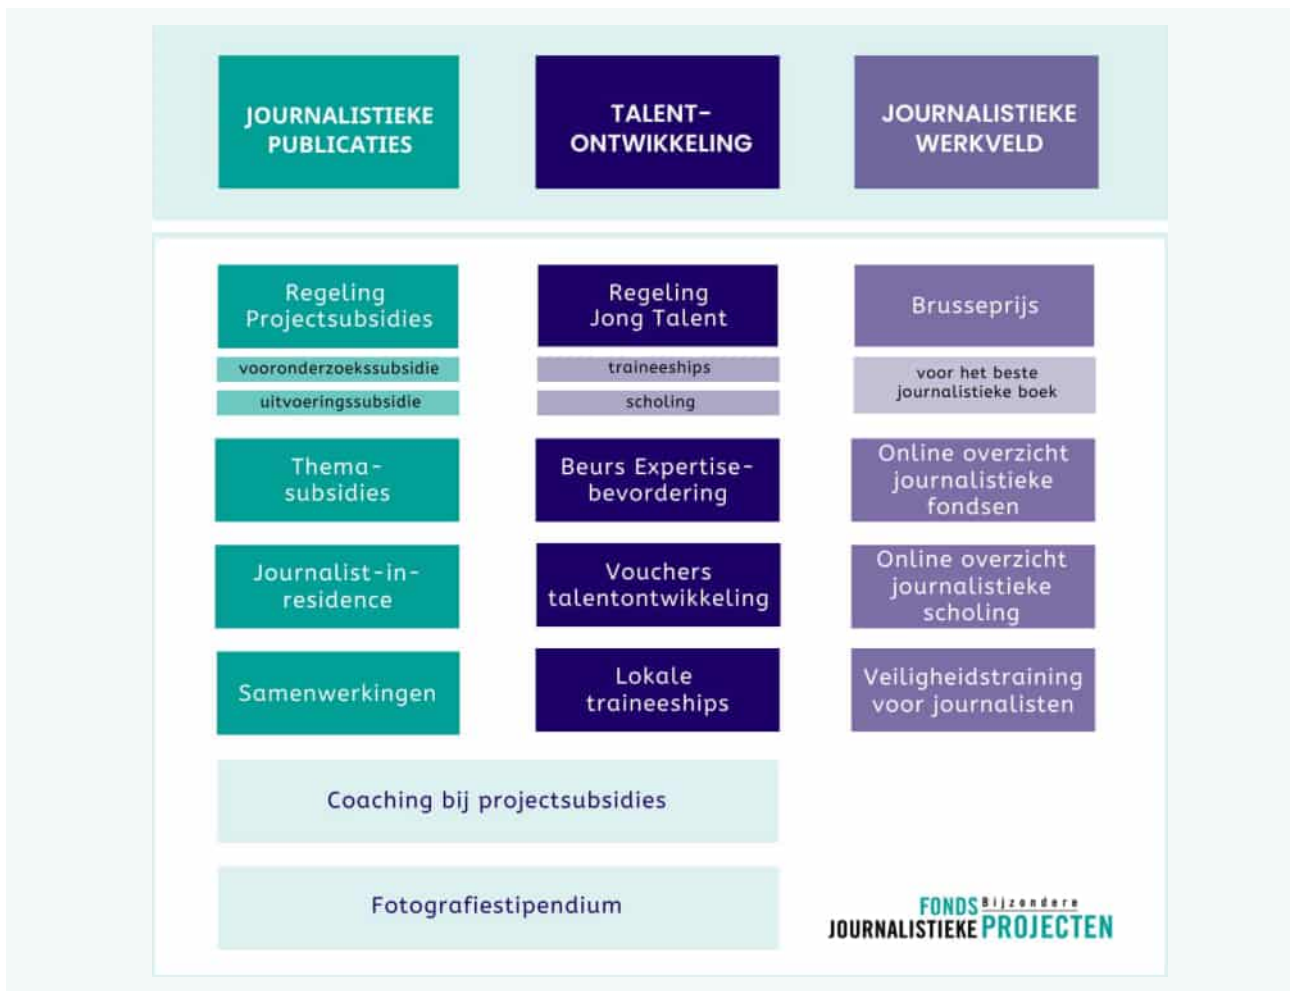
JOURNALISTIEKE PUBLICATIES

TALENT-ONTWIKKELING

JOURNALISTIEKE WERKVELD

Regeling Projectsubsidies

vooronderzoekssubsidie

uitvoeringssubsidie

Thema-subsidies

Journalist-in-residence

Samenwerkingen

Regeling Jong Talent

traineeships

scholing

Beurs Expertise-bevordering

Vouchers talentontwikkeling

Lokale traineeships

Brusseprijs

voor het beste journalistieke boek

Online overzicht journalistieke fondsen

Online overzicht journalistieke scholing

Veiligheidstraining voor journalisten

Coaching bij projectsubsidies

Fotografiestipendium

FONDS Bijzondere JOURNALISTIEKE PROJECTEN